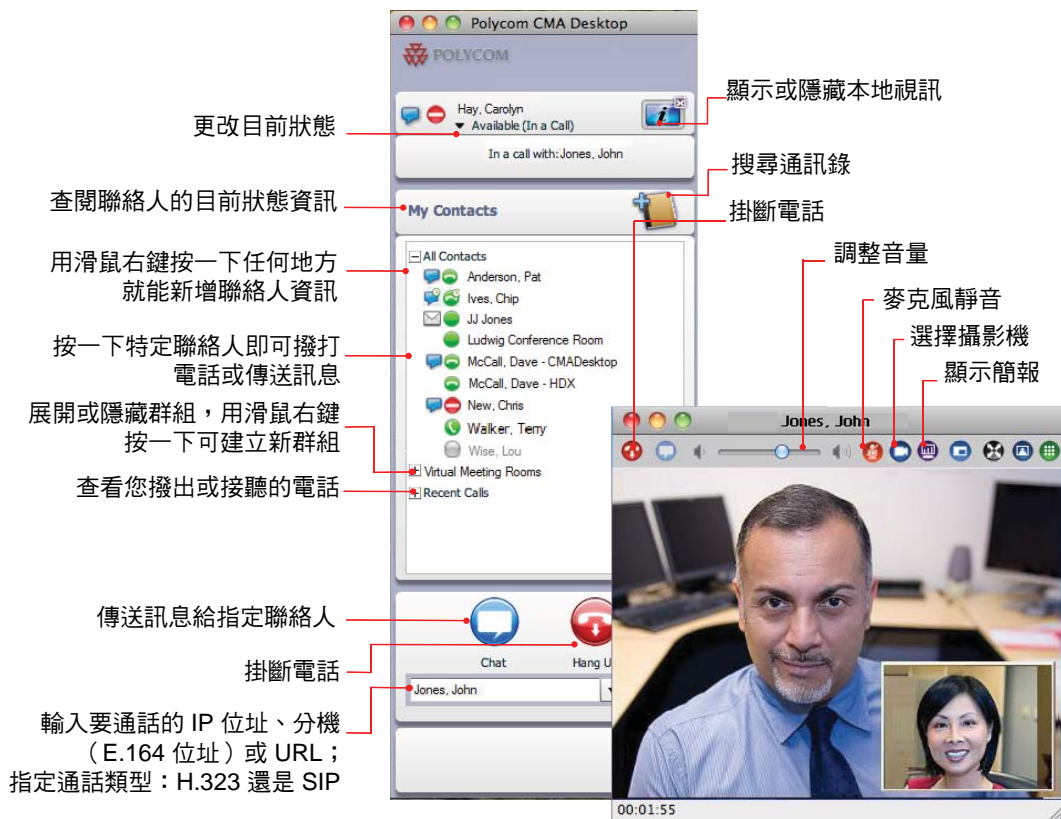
Polycom CMA Desktop

POLYCOM

更改目前狀態

Hay, Carolyn
Available (In a Call)

In a call with: Jones, John

顯示或隱藏本地視訊

搜尋通訊錄

查閱聯絡人的目前狀態資訊

My Contacts

掛斷電話

用滑鼠右鍵按一下任何地方就能新增聯絡人資訊

All Contacts
Anderson, Pat
Ives, Chip
JJ Jones
Ludwig Conference Room
McCall, Dave - CMADesktop
McCall, Dave - HDX
New, Chris
Walker, Terry
Wise, Lou
Virtual Meeting Rooms
Recent Calls

調整音量

麥克風靜音

選擇攝影機

顯示簡報

按一下特定聯絡人即可撥打電話或傳送訊息

展開或隱藏群組，用滑鼠右鍵按一下可建立新群組

查看您撥出或接聽的電話

Jones, John

傳送訊息給指定聯絡人

Chat

Hang U

掛斷電話

Jones, John

輸入要通話的 IP 位址、分機（E.164 位址）或 URL；指定通話類型：H.323 還是 SIP

00:01:55